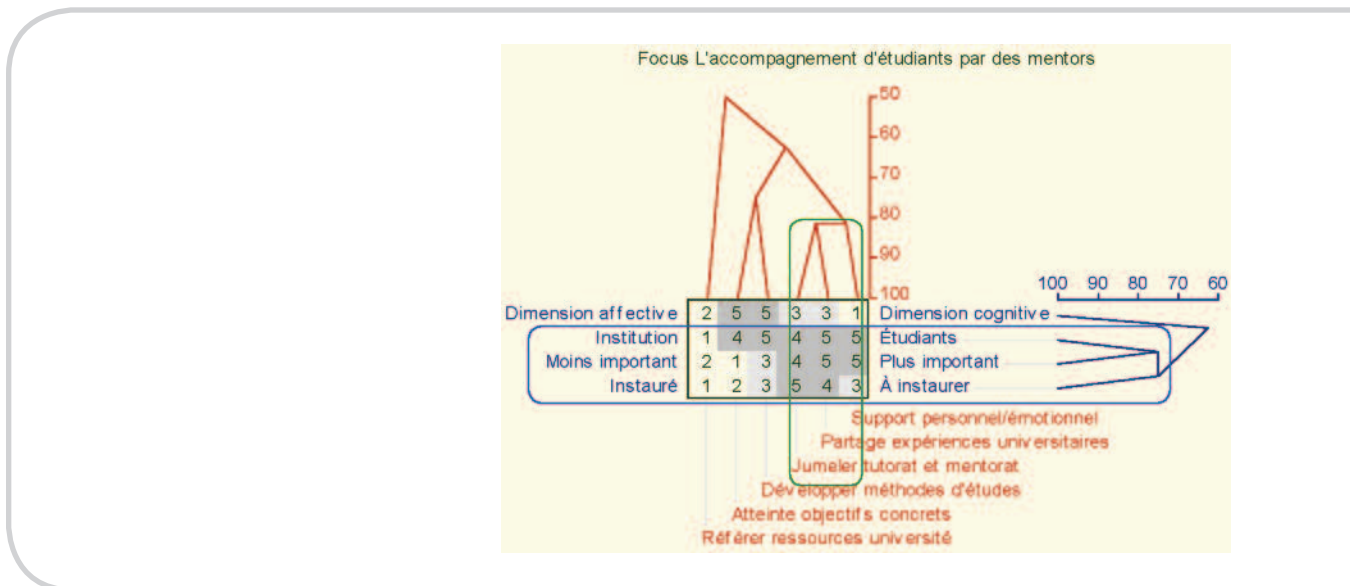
Focus L'accompagnement d'étudiants par des mentors

50
60
70
80
90
100

100 90 80 70 60

| Dimension affective | 2 | 5 | 5 | 3 | 3 | 1 | Dimension cognitive |
|---|---|---|---|---|---|---|---|
| Institution | 1 | 4 | 5 | 4 | 5 | 5 | Étudiants |
| Moins important | 2 | 1 | 3 | 4 | 5 | 5 | Plus important |
| Instauré | 1 | 2 | 3 | 5 | 4 | 3 | À instaurer |

Support personnel/émotionnel
Partage expériences universitaires
Jumeler tutorat et mentorat
Développer méthodes d'études
Atteinte objectifs concrets
Référer ressources université